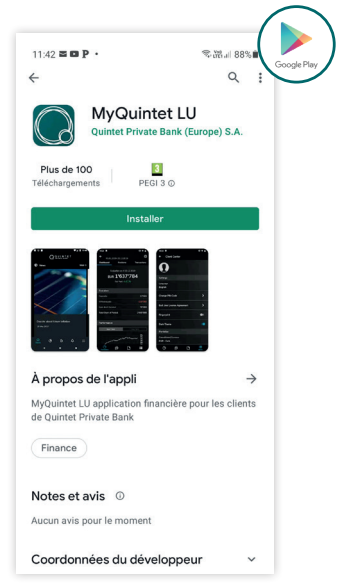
11:42 P •
88%

Google Play

MyQuintet LU
Quintet Private Bank (Europe) S.A.

Plus de 100
Téléchargements

PEGI 3

Installer

EUR 1'637'784

À propos de l'appli

MyQuintet LU application financière pour les clients de Quintet Private Bank

Finance

Notes et avis

Aucun avis pour le moment

Coordonnées du développeur